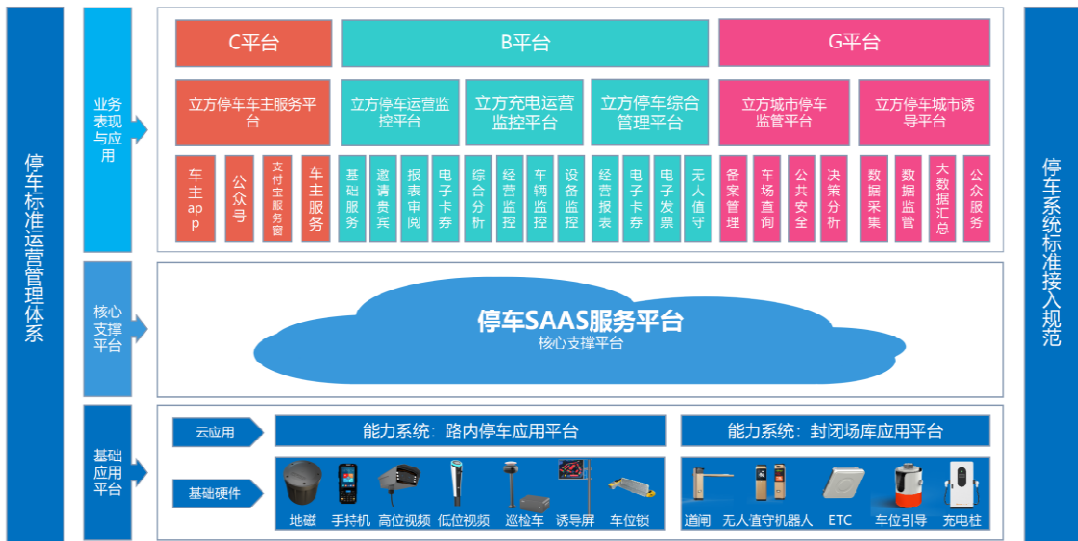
停车标准运营管理体系

业务表现与应用

C平台

B平台

G平台

立方停车车主服务平台

立方停车运营监控平台

立方充电运营监控平台

立方停车综合管理平台

立方城市停车监管平台

立方停车城市诱导平台

车主app

公众号

支付宝服务窗

车主服务

基础服务

邀请贵宾

报表审阅

电子卡券

综合分析

经营监控

车辆监控

设备监控

经营报表

电子卡券

电子发票

无人值守

备案管理

车场查询

公共安全

决策分析

数据采集

数据监管

大数据汇总

公众服务

核心支撑平台

停车SAAS服务平台

核心支撑平台

基础应用平台

云应用

能力系统：路内停车应用平台

能力系统：封闭场库应用平台

基础硬件

地磁

手持机

高位视频

低位视频

巡检车

诱导屏

车位锁

道闸

无人值守机器人

ETC

车位引导

充电桩

停车系统标准接入规范